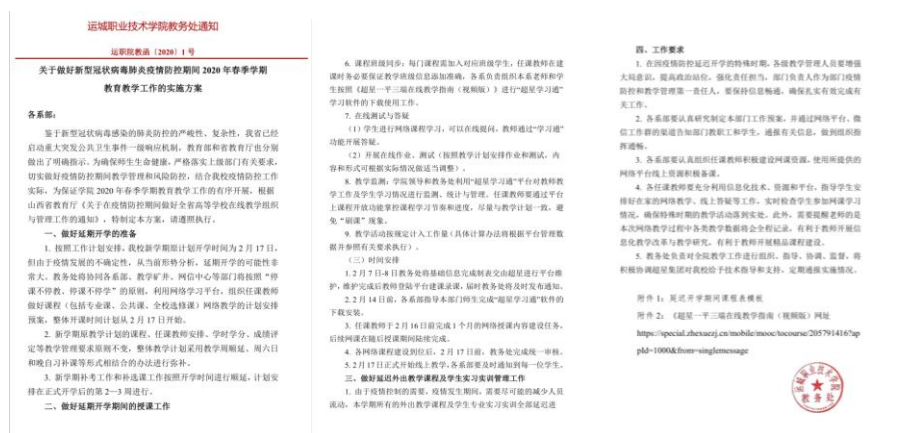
运城职业技术学院教务处通知

运职院教函〔2020〕1号

关于做好新型冠状病毒肺炎疫情防控期间2020年春季学期教育教学工作的实施方案

各系部：

鉴于新型冠状病毒感染的肺炎防控的严峻性、复杂性，我省已经启动重大突发公共卫生事件一级响应机制，教育部和省教育厅也分别做出了明确指示。为确保师生生命健康，严格落实上级部门有关要求，切实做好疫情防控期间教学管理和风险防控，结合我校疫情防控工作实际，为保证学院2020年春季学期教育教学工作的有序开展，根据山西省教育厅《关于在疫情防控期间做好全省高等学校在线教学组织与管理工作的通知》，特制定本方案，请遵照执行。

一、做好延期开学的准备

1. 按照工作计划安排，我校新学期原计划开学时间为2月17日，但由于疫情发展的不确定性，从当前形势分析，延期开学的可能性非常大。教务处将协同各系部、教学矿井、网信中心等部门按照"停课不停教、停课不停学"的原则，利用网络学习平台，组织任课教师做好课程（包括专业课、公共课、全校选修课）网络教学的计划安排预案，整体开课时间计划从2月17日开始。

2. 新学期原教学计划的课程、任课教师安排、学时学分、成绩评定等教学管理要求原则不变，整体教学计划采用教学周顺延、周六日和晚自习补课等形式相结合的办法进行补齐。

3. 新学期补考工作和补选课工作按照开学时间进行顺延，计划安排在正式开学后的第2—3周进行。

二、做好延期开学期间的授课工作

6. 课程班同步：每门课程需加入对应班级学生，任课教师在建课时务必要保证教学班级信息添加准确，各系负责组织本系老师和学生按照《超星一平三端在线教学指南（视频版）》进行"超星学习通"学习软件的下载使用工作。

7. 在线测试与答疑

（1）学生进行网络课程学习，可以在线提问，教师通过"学习通"功能开展答疑。

（2）开展在线作业、测试（按照教学计划安排作业和测试，内容和形式可根据实际情况适当调整）。

8. 教学监测：学院领导和教务处利用"超星学习通"平台对教师教学工作及学生学习情况进行监测、统计与管理，任课教师要通过平台上线开展统动掌控课程学习节奏和进度，尽量与教学计划一致，避免"刷课"现象。

9. 教学活动按规定计入工作量（具体计算办法将根据平台管理数据并参照有关要求执行）。

（三）时间安排

1. 2月7日-8日教务处将基础信息完成制表交由超星进行平台维护，维护完成后教师登陆平台建课录课，届时教务处将及时发布通知。

2. 2月14日前，各系部指导本部门师生完成"超星学习通"软件的下载安装。

3. 任课教师于2月16日前完成1个月的网络授课内容建设任务，后续网课在随后授课期间陆续完成。

4. 各网络课程建设到位后，2月17日前，教务处完成统一审核。

5. 2月17日正式开始线上教学，各系部要及时通知到每一位学生。

三、做好延迟外出教学课程及学生实习实训管理工作

1. 由于疫情控制的需要，疫情发生期间，需要尽可能的减少人员流动，本学期所有外出教学课程及学生专业实习实训全部延迟进

四、工作要求

1. 在因疫情防控延迟开学的特殊时期，各级教学管理人员要增强大局意识，提高政治站位，强化责任担当。部门负责人作为部门疫情防控和教学管理第一责任人，要保持信息畅通，确保无有效完成有关工作。

2. 各系部要认真研究制定本部门工作预案，并通过网络平台、微信工作群的渠道告知部门教职工和学生，通报有关信息，做到组织指挥通畅。

3. 各系部要认真组织任课教师积极建设网课资源，使用所提供的网络平台线上资源积极备课。

4. 各任课教师要充分利用信息化技术、资源和平台，指导学生安排好在家的网络学习，线上答疑等工作，实时检查学生参加网课学习情况，确保特殊时期的教学活动顺利实施。此外，需要能够老师的是本次网络教学过程中各类教学资源将会全程记录，有利于教师开展后续教学改革与教学研究，有利于教师开展精品课程建设。

5. 教务处负责对全院教学工作进行组织、指导、协调、监督，将积极协调超星集团对我校给予技术指导和支持，定期通报实施情况。

附件1：延迟开学期间课程表模板

附件2：《超星一平三端在线教学指南（视频版）》网址

https://special.zhexuezj.cn/mobile/mooc/tocourse/205791416?appId=1000&from=singlemessage

运城职业技术学院
教务处